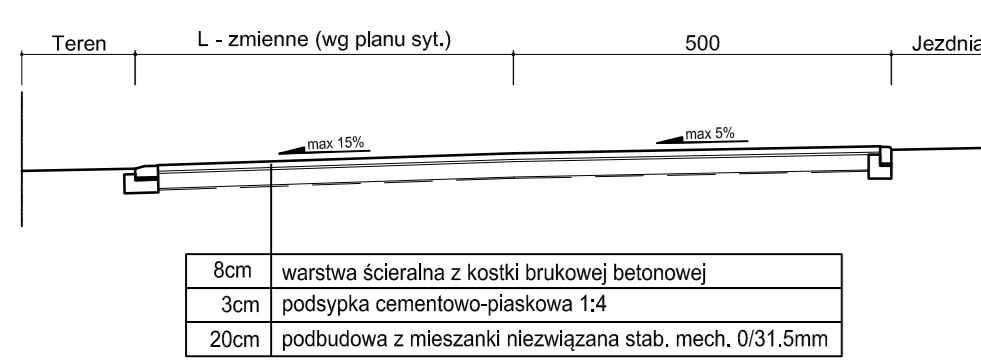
Teren L - zmienne (wg planu syt.) 500 Jezdnia

max 15%

max 5%

| 8cm | warstwa ścieralna z kostki brukowej betonowej |
|---|---|
| 3cm | podsypka cementowo-piaskowa 1:4 |
| 20cm | podbudowa z mieszanki niezwiązana stab. mech. 0/31.5mm |